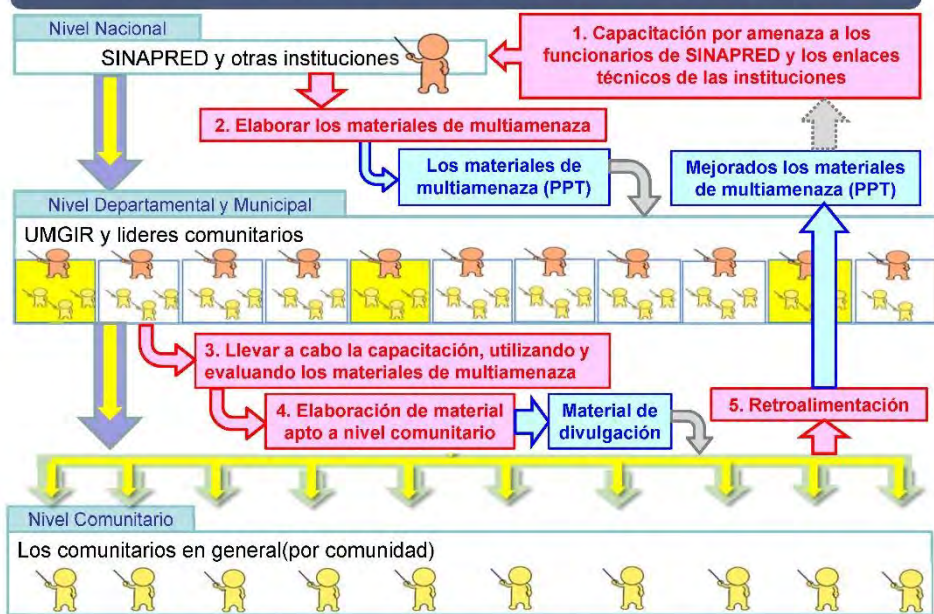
Nivel Nacional

SINAPRED y otras instituciones

1. Capacitación por amenaza a los funcionarios de SINAPRED y los enlaces técnicos de las instituciones

2. Elaborar los materiales de multiamenaza

Los materiales de multiamenaza (PPT)

Mejorados los materiales de multiamenaza (PPT)

Nivel Departamental y Municipal

UMGIR y lideres comunitarios

3. Llevar a cabo la capacitación, utilizando y evaluando los materiales de multiamenaza

4. Elaboración de material apto a nivel comunitario

Material de divulgación

5. Retroalimentación

Nivel Comunitario

Los comunitarios en general(por comunidad)